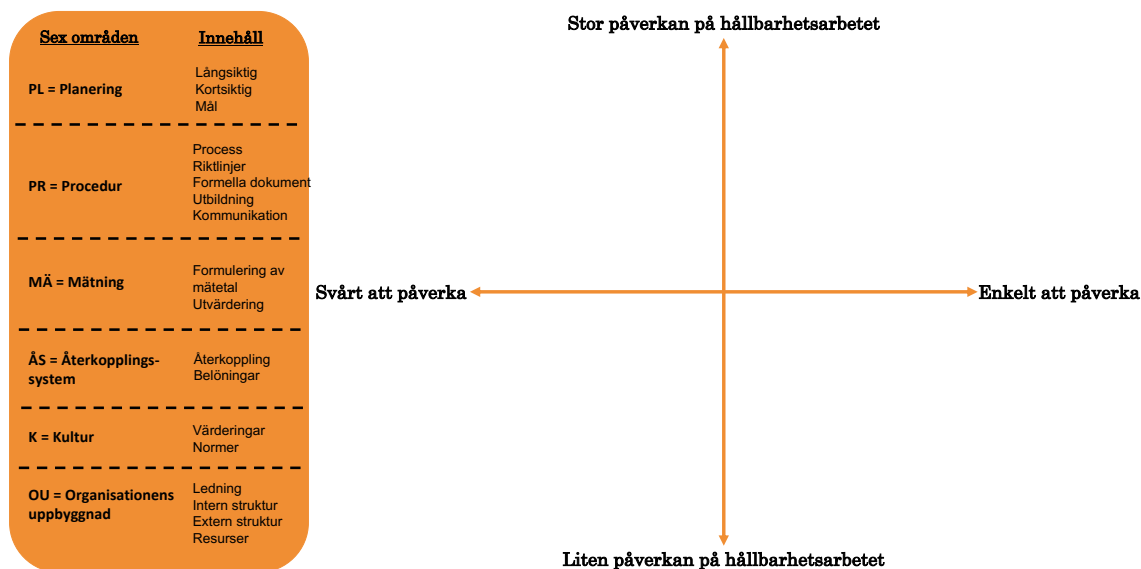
| Sex områden | Innehåll |
|---|---|
| PL = Planering | Långsiktig<br>Kortsiktig<br>Mål |
| PR = Procedur | Process<br>Riktlinjer<br>Formella dokument<br>Utbildning<br>Kommunikation |
| MÄ = Mätning | Formulering av mätetal<br>Utvärdering |
| ÅS = Återkopplingssystem | Återkoppling<br>Belöningar |
| K = Kultur | Värderingar<br>Normer |
| OU = Organisationens uppbyggnad | Ledning<br>Intern struktur<br>Extern struktur<br>Resurser |

Stor påverkan på hållbarhetsarbetet

Svårt att påverka

Enkelt att påverka

Liten påverkan på hållbarhetsarbetet